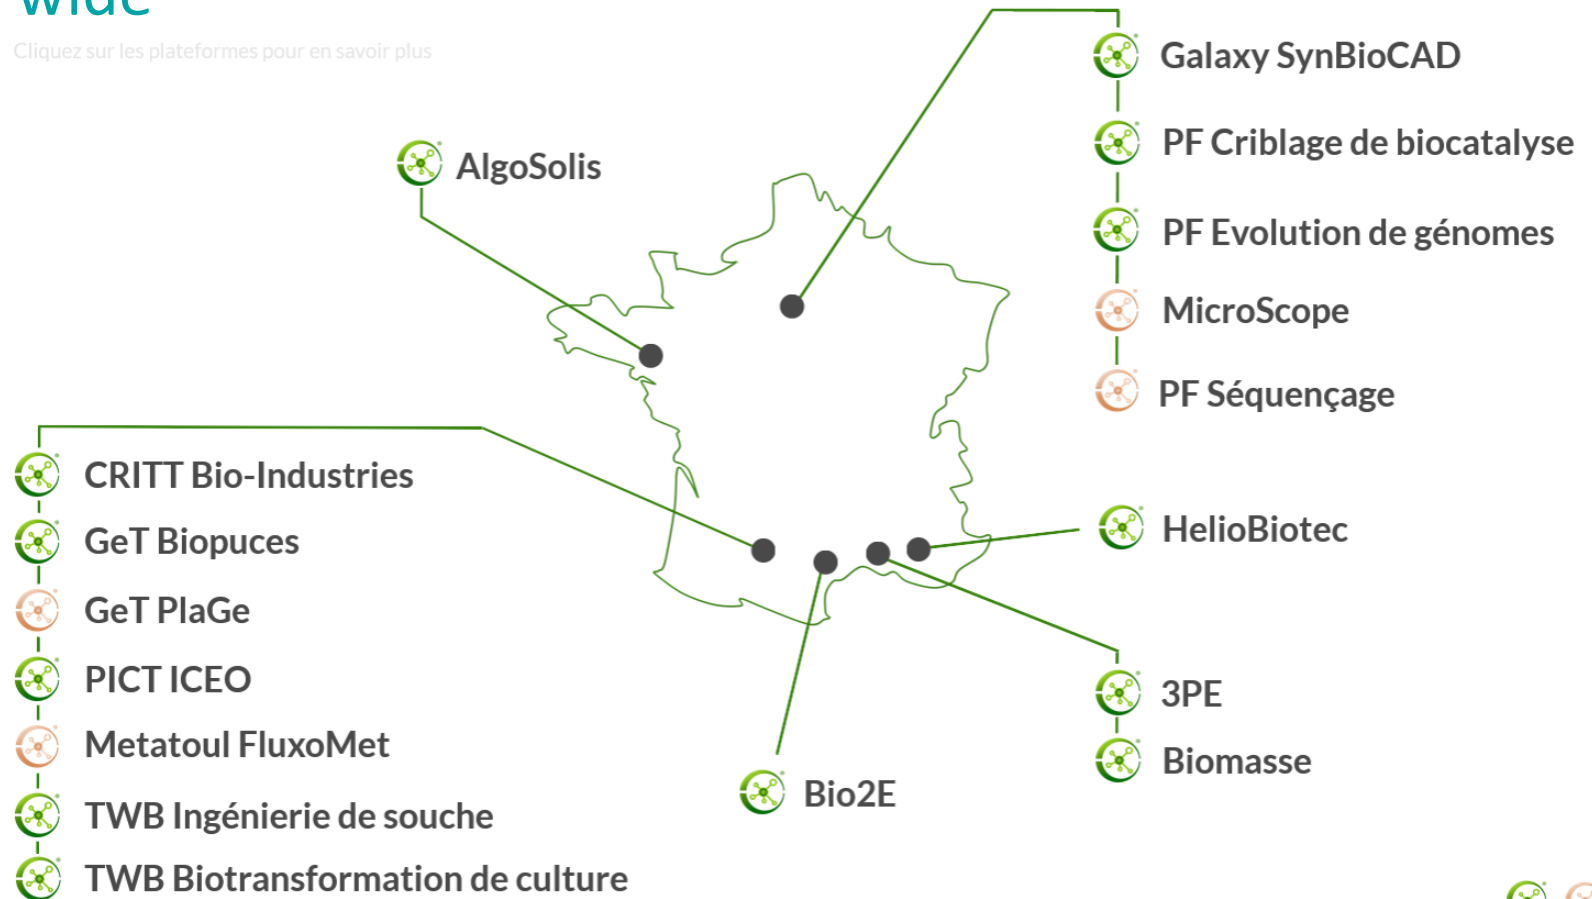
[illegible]

Cliquez sur les plateformes pour en savoir plus

AlgoSolis

Galaxy SynBioCAD

PF Criblage de biocatalyse

PF Evolution de génomes

MicroScope

PF Séquençage

CRITT Bio-Industries

GeT Biopuces

GeT PlaGe

PICT ICEO

Metatoul FluxoMet

TWB Ingénierie de souche

TWB Biotransformation de culture

HelioBiotec

3PE

Biomasse

Bio2E